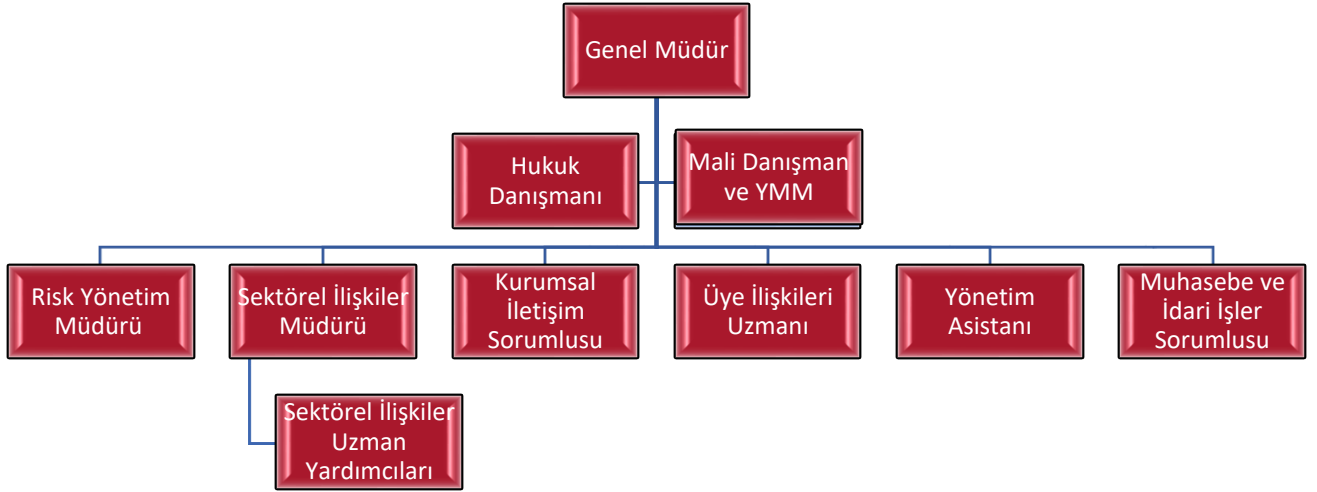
Genel Müdür

Hukuk Danışmanı

Mali Danışman ve YMM

Risk Yönetim Müdürü

Sektörel İlişkiler Müdürü

Kurumsal İletişim Sorumlusu

Üye İlişkileri Uzmanı

Yönetim Asistanı

Muhasebe ve İdari İşler Sorumlusu

Sektörel İlişkiler Uzman Yardımcıları